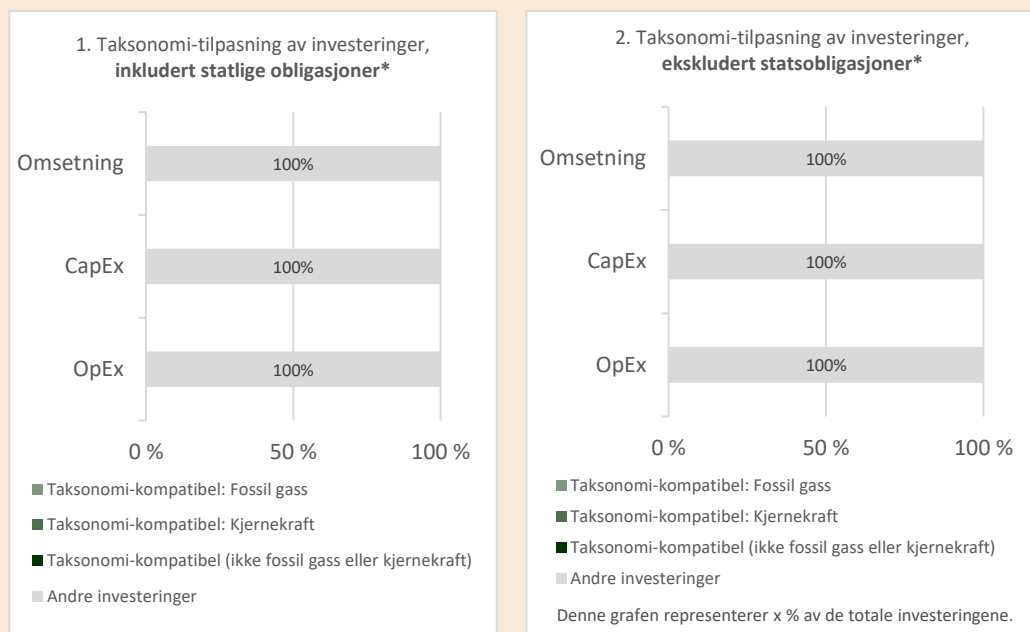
1. Taksonomi-tilpasning av investeringer, **inkludert statlige obligasjoner***

Omsetning 100%

CapEx 100%

OpEx 100%

0 % 50 % 100 %

Taksonomi-kompatibel: Fossil gass

Taksonomi-kompatibel: Kjernekraft

Taksonomi-kompatibel (ikke fossil gass eller kjernekraft)

Andre investeringer

2. Taksonomi-tilpasning av investeringer, **ekskludert statsobligasjoner***

Omsetning 100%

CapEx 100%

OpEx 100%

0 % 50 % 100 %

Taksonomi-kompatibel: Fossil gass

Taksonomi-kompatibel: Kjernekraft

Taksonomi-kompatibel (ikke fossil gass eller kjernekraft)

Andre investeringer

Denne grafen representerer x % av de totale investeringene.